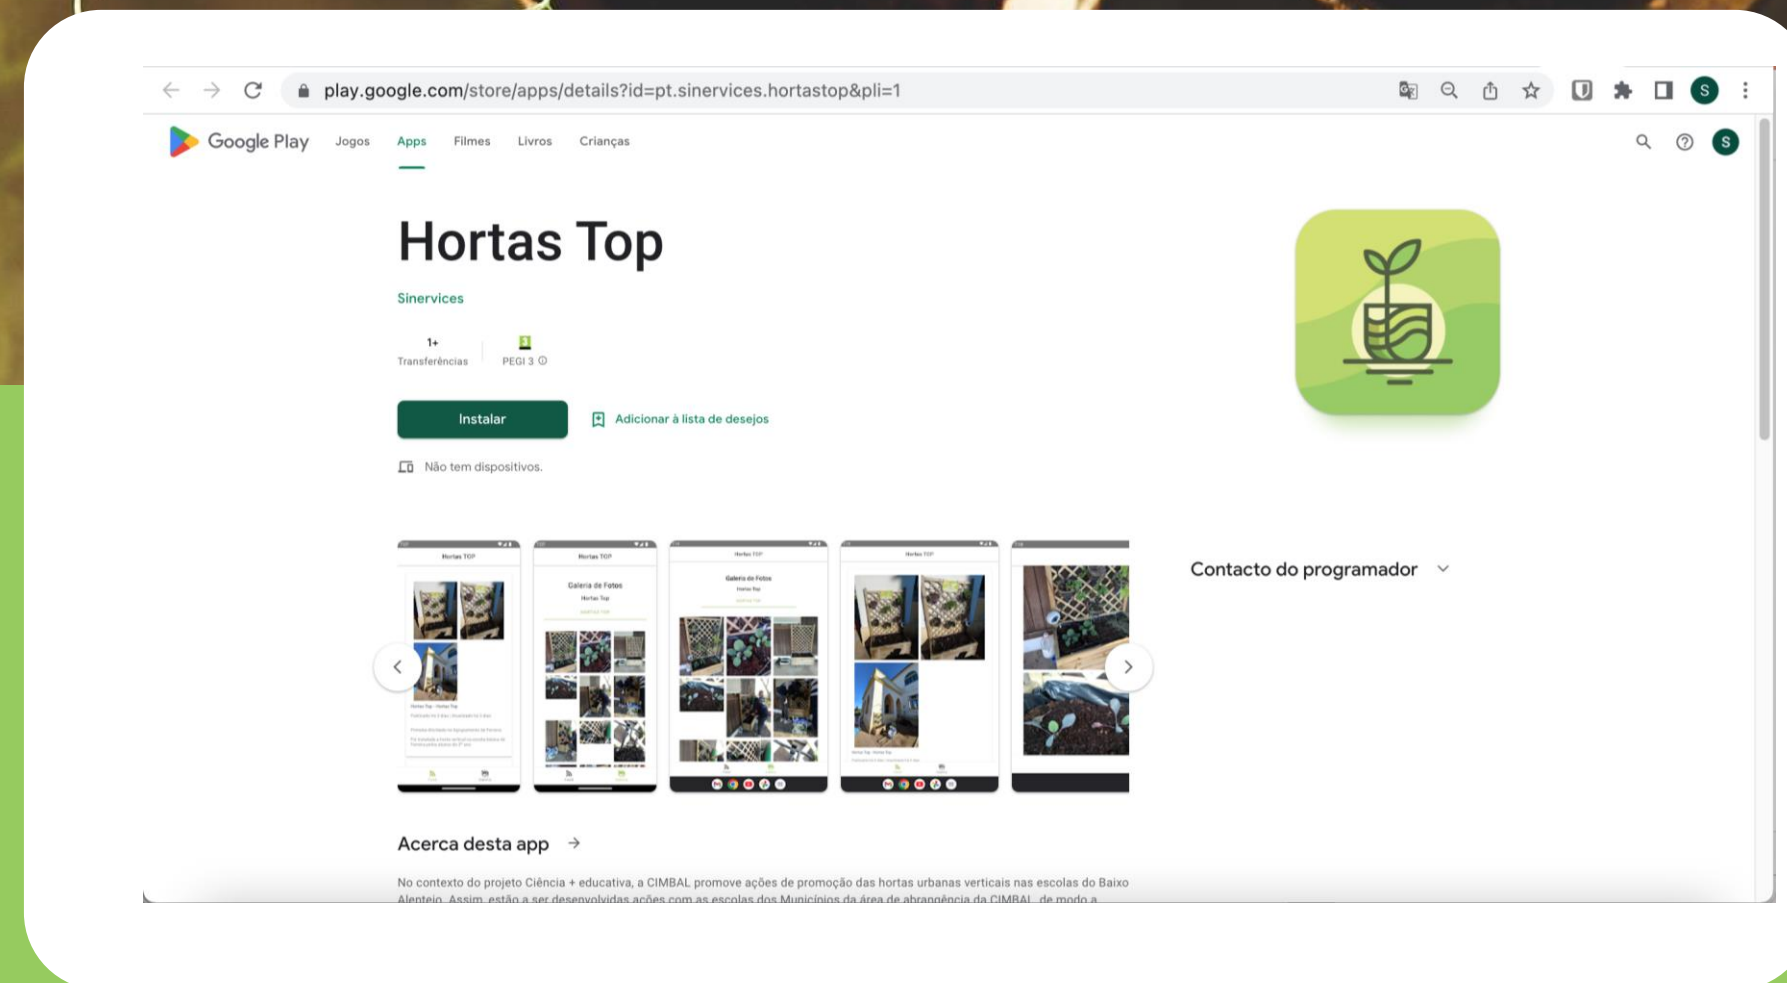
play.google.com/store/apps/details?id=pt.sinervices.hortastop&pli=1

Google Play Jogos Apps Filmes Livros Crianças

Hortas Top

Sinervices

1+
Transferências

PEGI 3

Instalar

Adicionar à lista de desejos

Não tem dispositivos.

Hortas TOP

Hortas TOP
Galeria de Fotos
Hortas Top

Hortas TOP
Galeria de Fotos
Hortas Top

Hortas TOP

Contacto do programador

Acerca desta app →

No contexto do projeto Ciência + educativa, a CIMBAL promove ações de promoção das hortas urbanas verticais nas escolas do Baixo Alentejo. Assim, estão a ser desenvolvidas ações com as escolas dos Municípios da área de abrangência da CIMBAL, de modo a